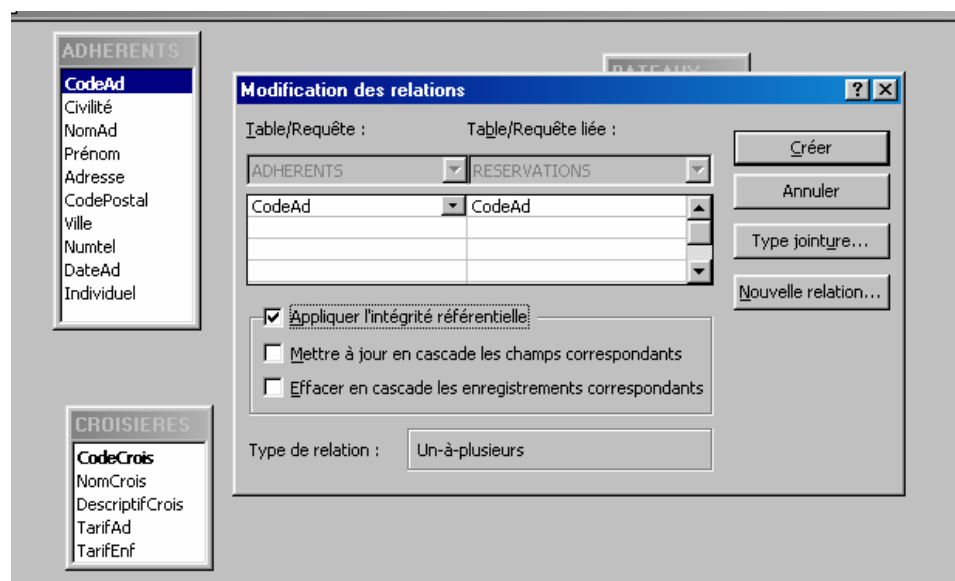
ADHERENTS
CodeAd
Civilité
NomAd
Prénom
Adresse
CodePostal
Ville
Numtel
DateAd
Individuel

BATEAUX

Modification des relations

?

Table/Requête :

Table/Requête liée :

ADHERENTS

RESERVATIONS

| CodeAd | CodeAd |
|---|---|
| | |
| | |
| | |

Créer

Annuler

Type jointure...

Nouvelle relation...

Appliquer l'intégrité référentielle

Mettre à jour en cascade les champs correspondants

Effacer en cascade les enregistrements correspondants

Type de relation :

Un-à-plusieurs

CROISIERES
CodeCrois
NomCrois
DescriptifCrois
TarifAd
TarifEnf